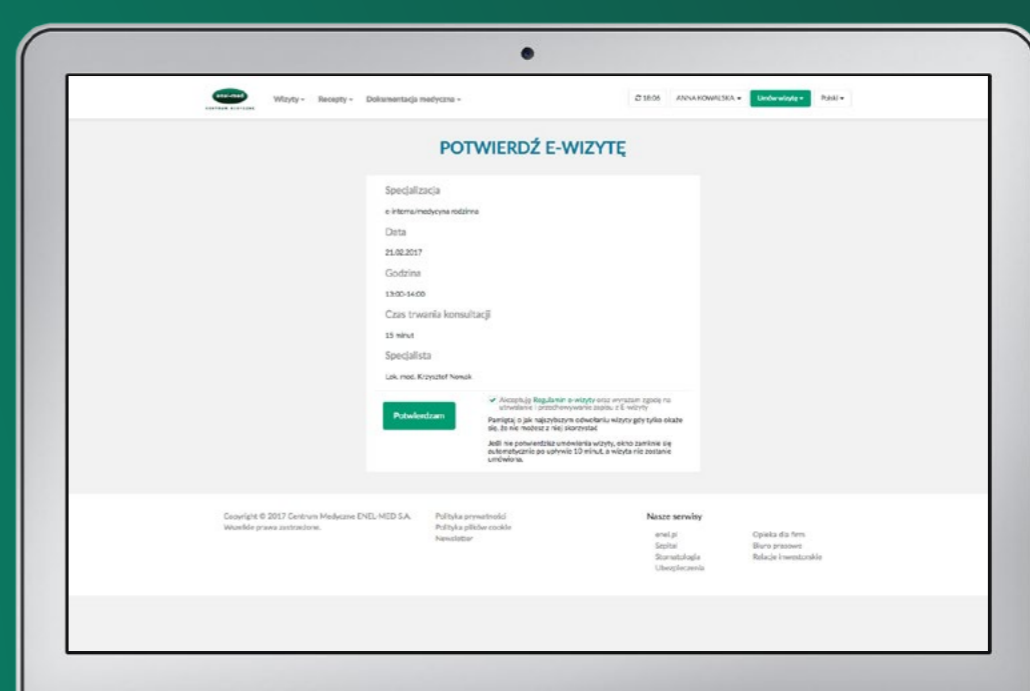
enel-med
CENTRUM MEDYCZNE

Wizyty ▾ Recepty ▾ Dokumentacja medyczna ▾

18:06 ANNA KOWALSKA ▾ Umów wizytę ▾ Polski ▾

POTWIERDŹ E-WIZYTĘ

Specjalizacja

e-interna/medycyna rodzinna

Data

21.02.2017

Godzina

13:00-14:00

Czas trwania konsultacji

15 minut

Specjalista

Lek. med. Krzysztof Nowak

Potwierdzam

✔ Akceptuję Regulamin e-wizyty oraz wyrażam zgodę na utrwalanie i przechowywanie zapisu z E-wizyty

Pamiętaj o jak najszybszym odwołaniu wizyty gdy tylko okaże się, że nie możesz z niej skorzystać

Jeśli nie potwierdzisz umówienia wizyty, okno zamknie się automatycznie po upływie 10 minut, a wizyta nie zostanie umówiona.

Copyright © 2017 Centrum Medyczne ENEL-MED S.A. Wszelkie prawa zastrzeżone.

Polityka prywatności
Polityka plików cookie
Newsletter

Nasze serwisy

enel.pl
Szpital
Stomatologia
Ubezpieczenia

Opieka dla firm
Biuro prasowe
Relacje inwestorskie